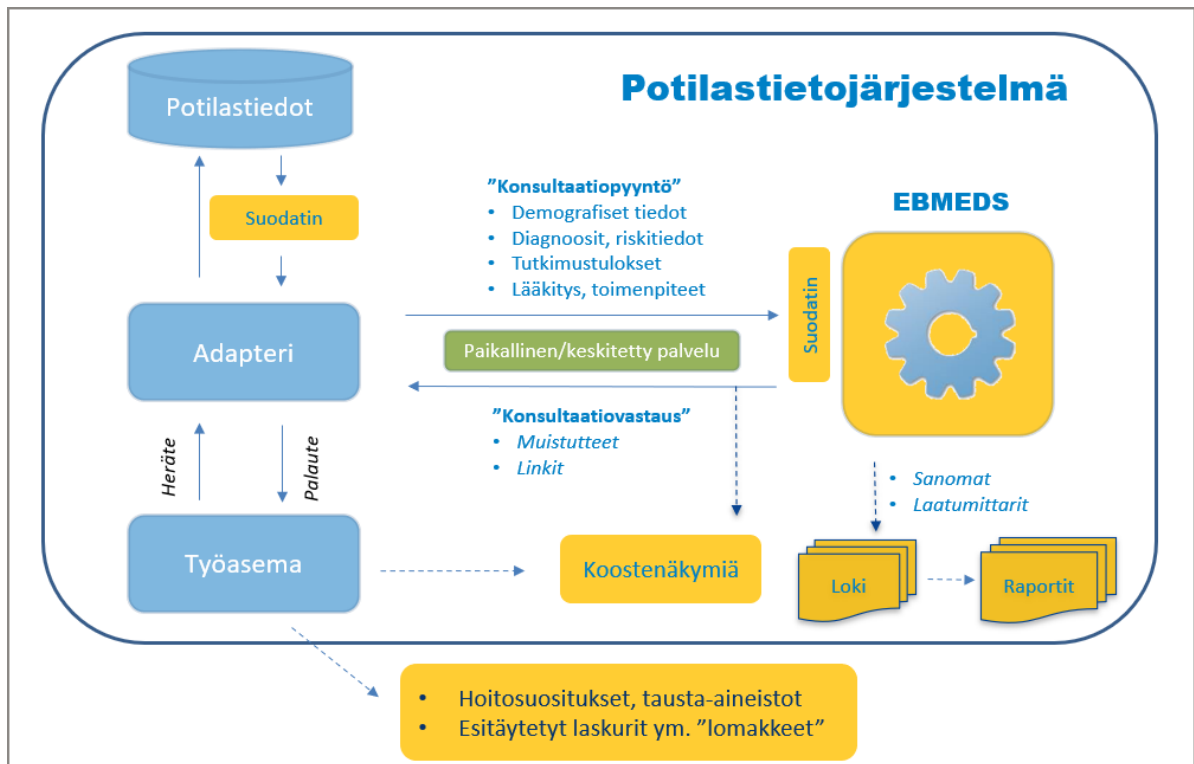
Potilastietojärjestelmä

Potilastiedot

Suodatin

Adapteri

Heräte

Palaute

Työasema

”Konsultaatiopyyntö”
• Demografiset tiedot
• Diagnoosit, riskitiedot
• Tutkimustulokset
• Lääkitys, toimenpiteet

Paikallinen/keskitetty palvelu

”Konsultaatiovastaus”
• Muistutteet
• Linkit

EBMEDS

Suodatin

• Sanomat
• Laatumittarit

Koostenäkymiä

Loki

Raportit

• Hoitosuositukset, tausta-aineistot
• Esitäytetyt laskurit ym. ”lomakkeet”